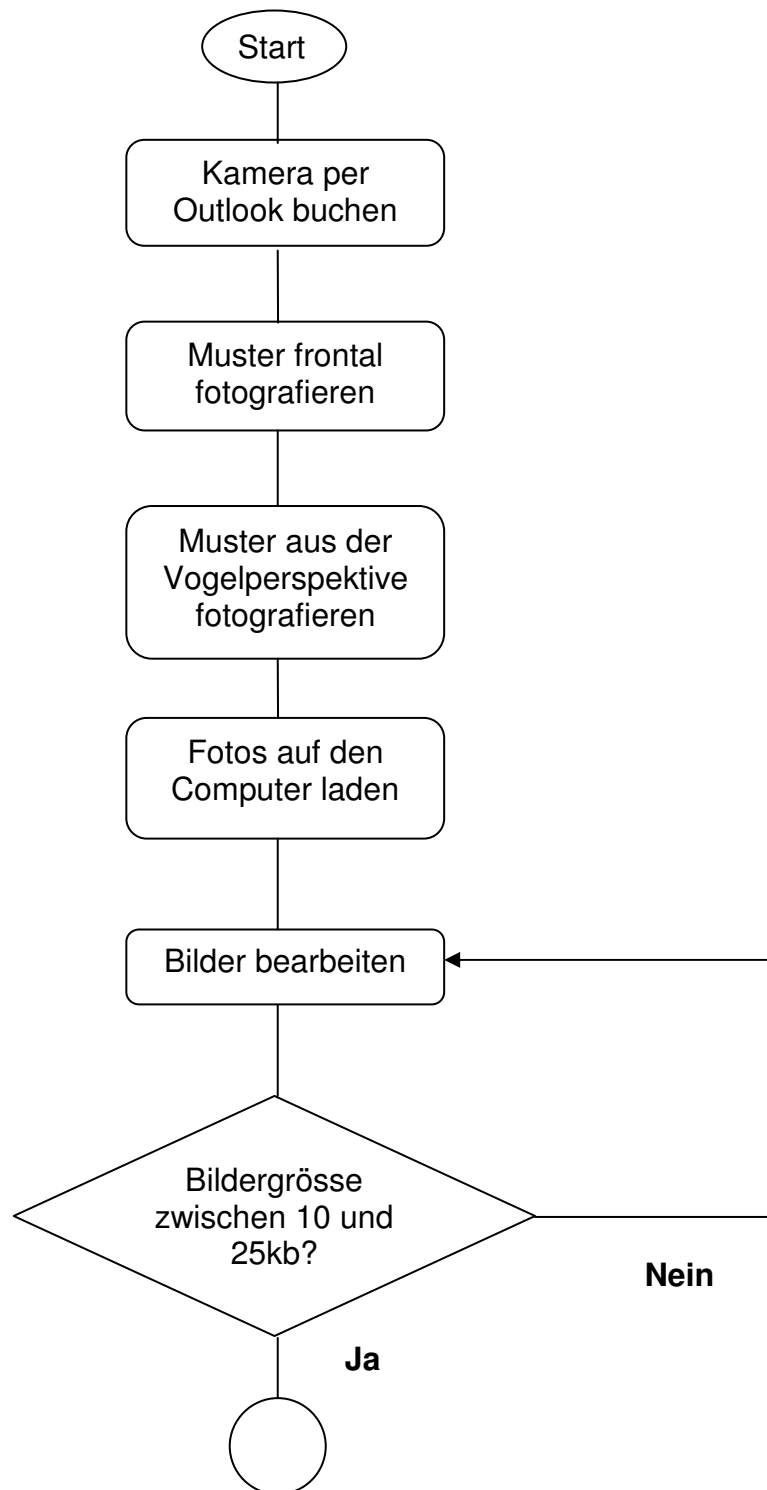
Start

Kamera per Outlook buchen

Muster frontal fotografieren

Muster aus der Vogelperspektive fotografieren

Fotos auf den Computer laden

Bilder bearbeiten

Bildergrösse zwischen 10 und 25kb?

Nein

Ja